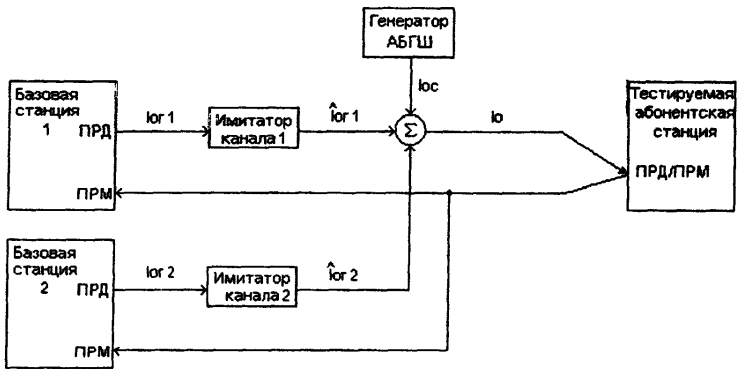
Генератор АБГШ

Базовая станция 1

ПРД

ПРМ

Iог 1

Имитатор канала 1

$\hat{I}$ог 1

Ioc

$\Sigma$

Io

Тестируемая абонентская станция

ПРД/ПРМ

Базовая станция 2

ПРД

ПРМ

Iог 2

Имитатор канала 2

$\hat{I}$ог 2